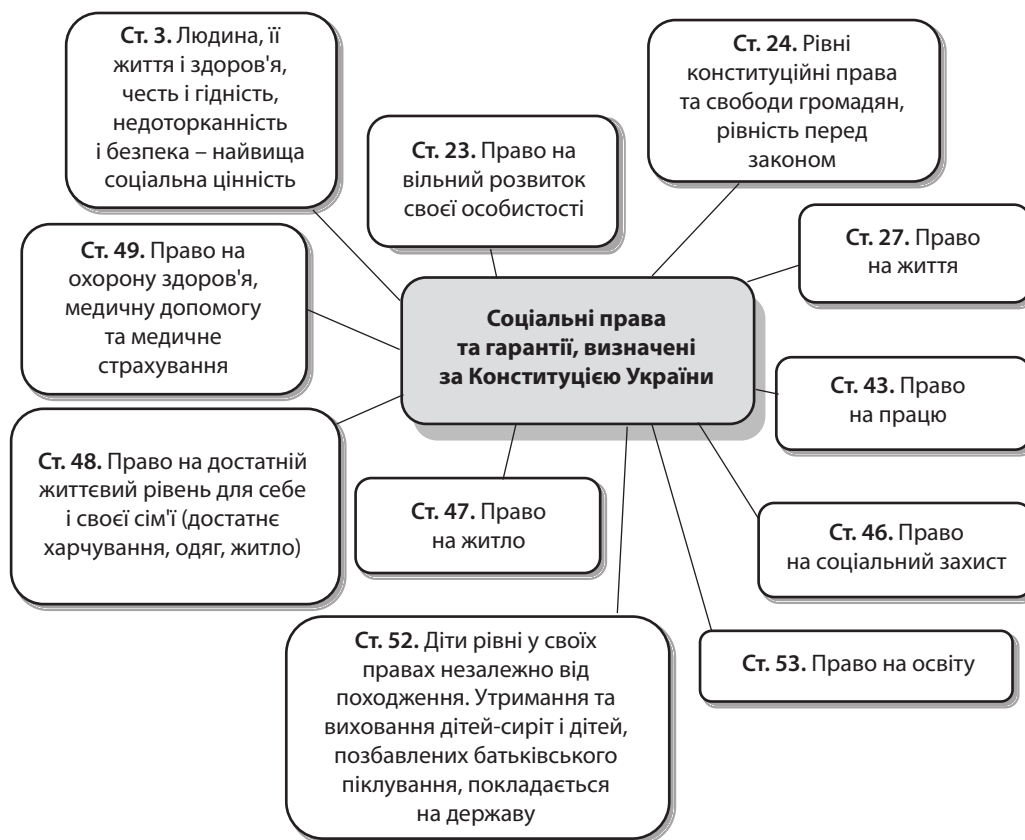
Ст. 3. Людина, її життя і здоров'я, честь і гідність, недоторканність і безпека – найвища соціальна цінність

Ст. 23. Право на вільний розвиток своєї особистості

Ст. 24. Рівні конституційні права та свободи громадян, рівність перед законом

Ст. 49. Право на охорону здоров'я, медичну допомогу та медичне страхування

Соціальні права та гарантії, визначені за Конституцією України

Ст. 27. Право на життя

Ст. 43. Право на працю

Ст. 48. Право на достатній життєвий рівень для себе і своєї сім'ї (достатнє харчування, одяг, житло)

Ст. 47. Право на житло

Ст. 46. Право на соціальний захист

Ст. 52. Діти рівні у своїх правах незалежно від походження. Утримання та виховання дітей-сиріт і дітей, позбавлених батьківського піклування, покладається на державу

Ст. 53. Право на освіту